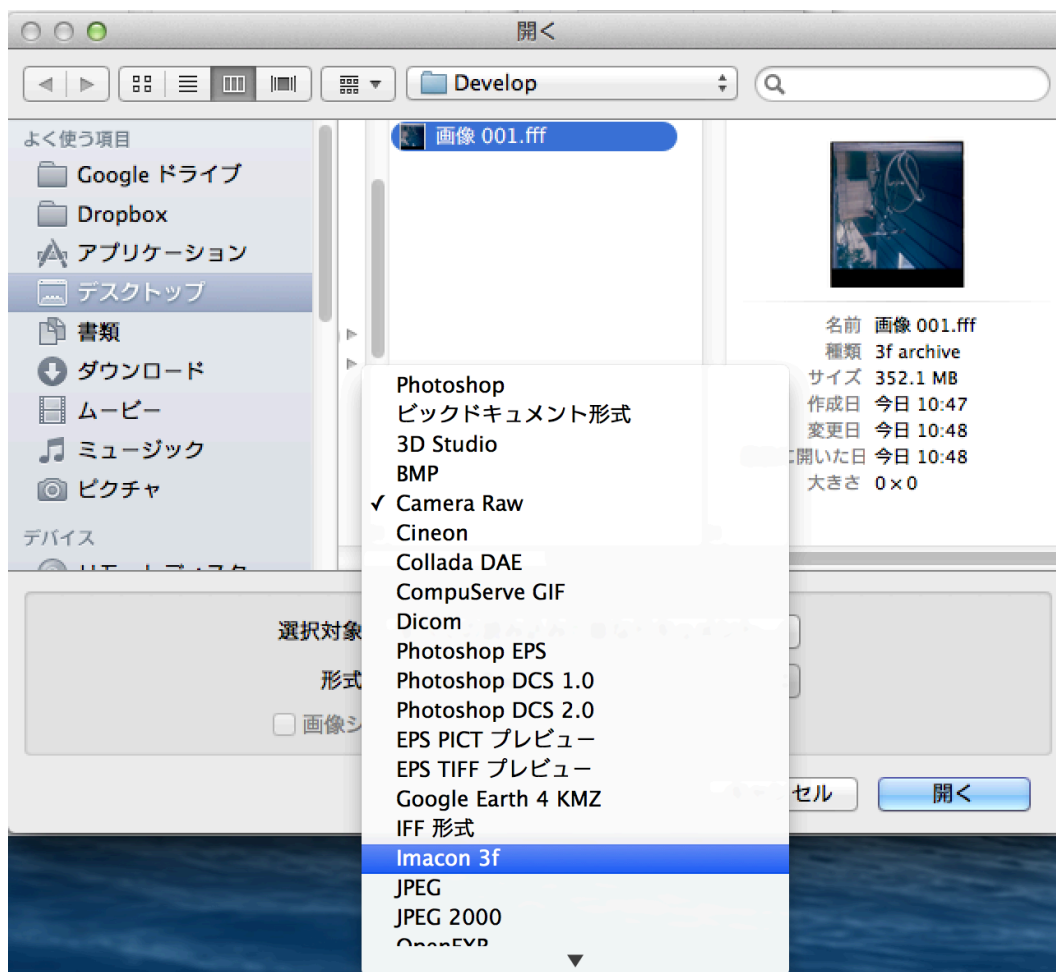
開く

Develop

よく使う項目
Google ドライブ
Dropbox
アプリケーション
デスクトップ
書類
ダウンロード
ムービー
ミュージック
ピクチャ

デバイス
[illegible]

画像 001.fff

名前 画像 001.fff
種類 3f archive
サイズ 352.1 MB
作成日 今日 10:47
変更日 今日 10:48
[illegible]開いた日 今日 10:48
大きさ 0×0

選択対象
形式
画像シ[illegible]

Photoshop
ビックドキュメント形式
3D Studio
BMP
✓ Camera Raw
Cineon
Collada DAE
CompuServe GIF
Dicom
Photoshop EPS
Photoshop DCS 1.0
Photoshop DCS 2.0
EPS PICT プレビュー
EPS TIFF プレビュー
Google Earth 4 KMZ
IFF 形式
Imacon 3f
JPEG
JPEG 2000
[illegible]

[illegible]セル
開く